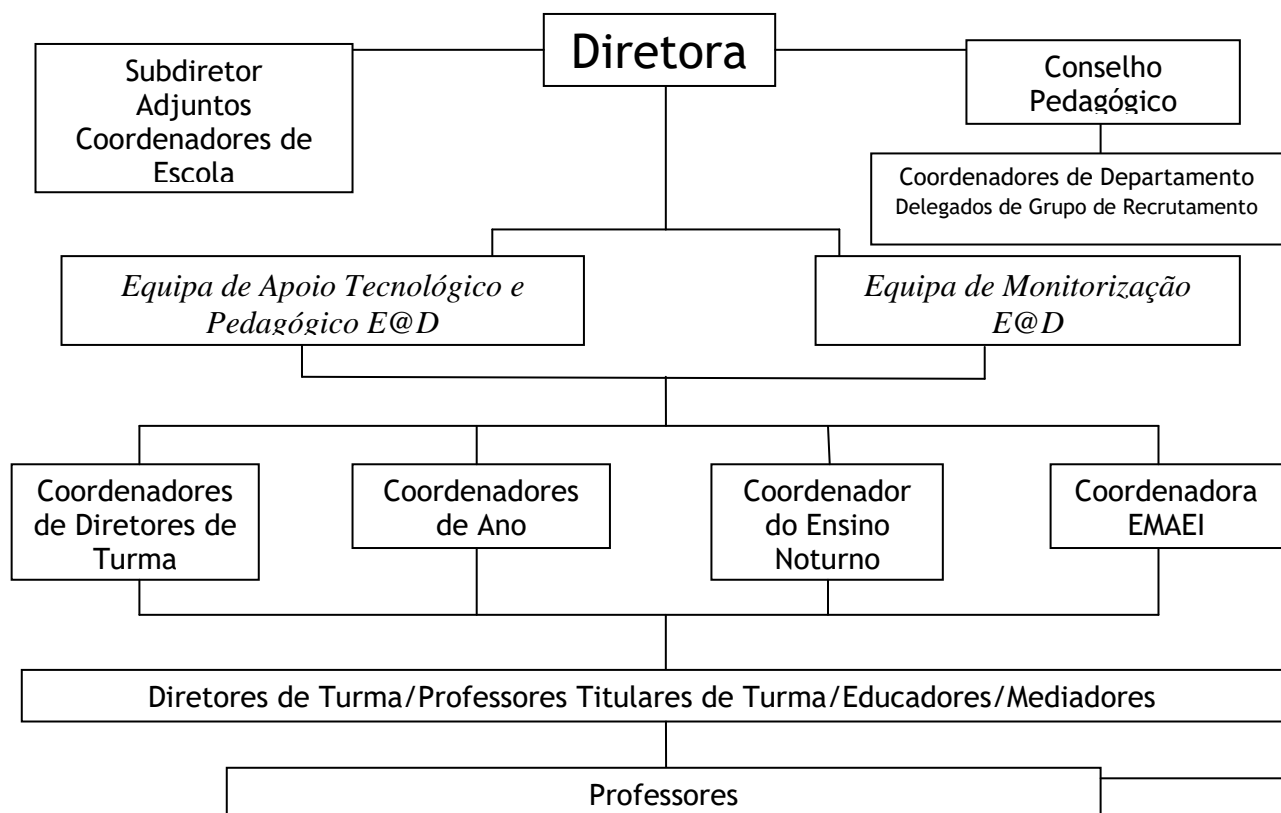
Diretora

Subdiretor
Adjuntos
Coordenadores de Escola

Conselho Pedagógico

Coordenadores de Departamento
Delegados de Grupo de Recrutamento

*Equipa de Apoio Tecnológico e Pedagógico E@D*

*Equipa de Monitorização E@D*

Coordenadores de Diretores de Turma

Coordenadores de Ano

Coordenador do Ensino Noturno

Coordenadora EMAEI

Diretores de Turma/Professores Titulares de Turma/Educadores/Mediadores

Professores